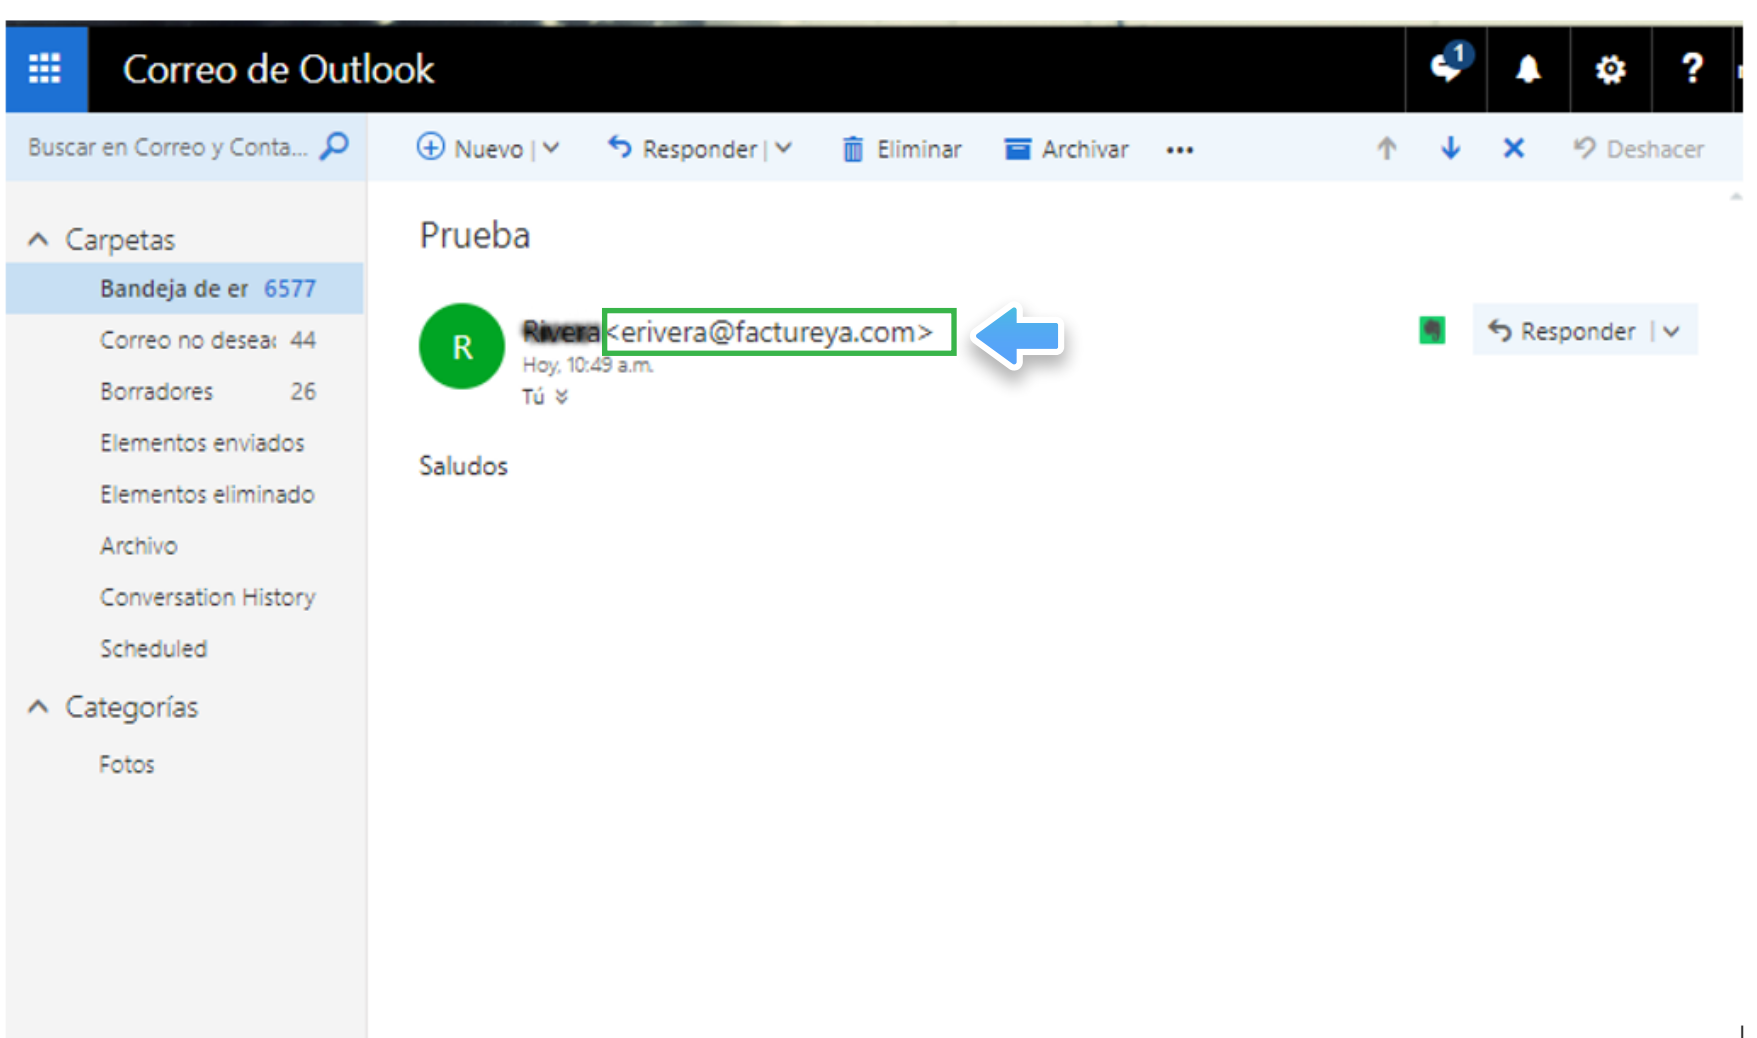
Correo de Outlook

1

?

Buscar en Correo y Conta...

Nuevo | Responder | Eliminar Archivar ••• Deshacer

Carpetas

Bandeja de er 6577

Correo no desea 44

Borradores 26

Elementos enviados

Elementos eliminado

Archivo

Conversation History

Scheduled

Categorías

Fotos

Prueba

R

Rivera <erivera@factureya.com>

Hoy, 10:49 a.m.

Tú

Responder |

Saludos